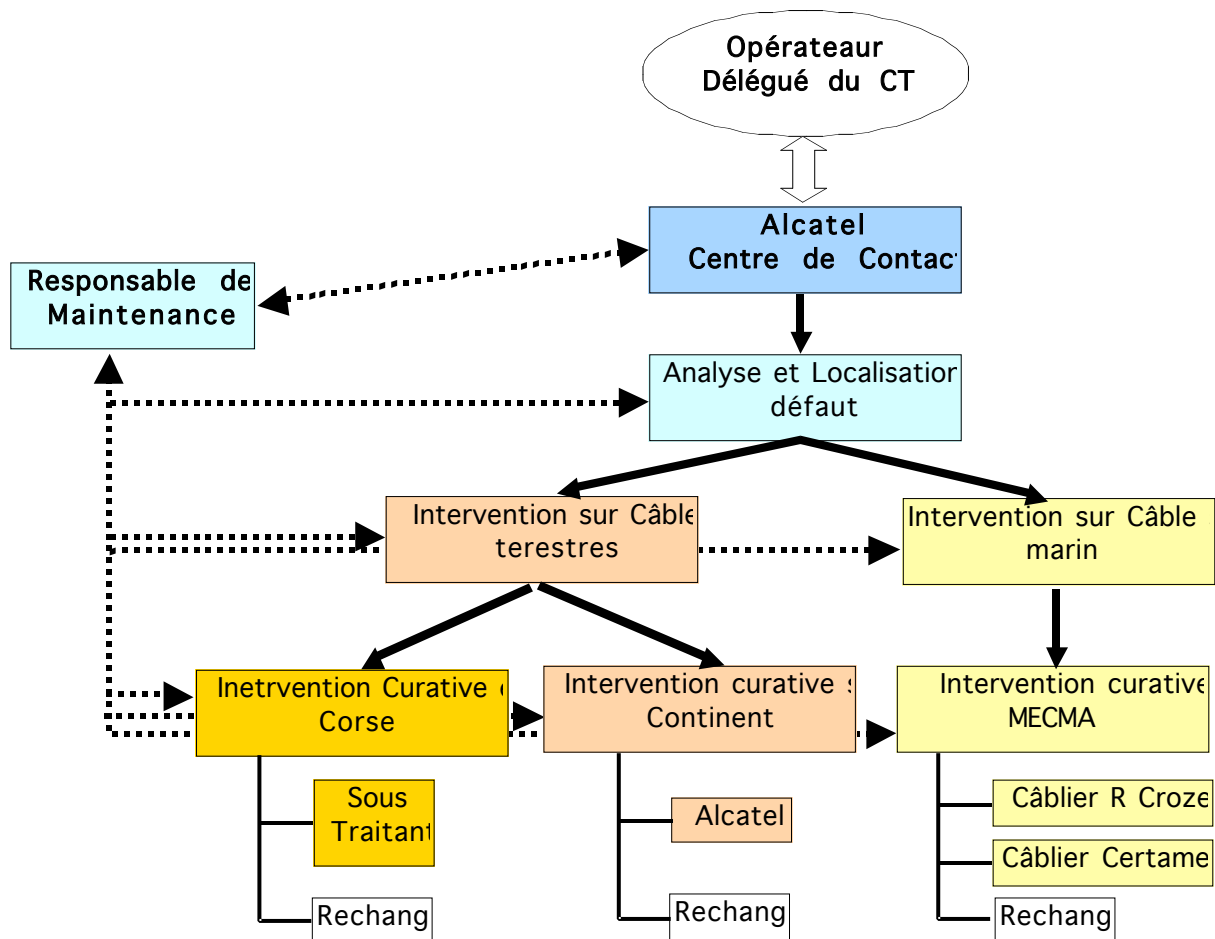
Opérateaur
Délégué du CT

Alcatel
Centre de Contact

Responsable de
Maintenance

Analyse et Localisation
défaut

Intervention sur Câble
terestres

Intervention sur Câble
marin

Inetrvention Curative d
Corse

Intervention curative s
Continent

Intervention curative
MECMA

Sous
Traitant

Rechang

Alcatel

Rechang

Câblier R Croze

Câblier Certame

Rechang